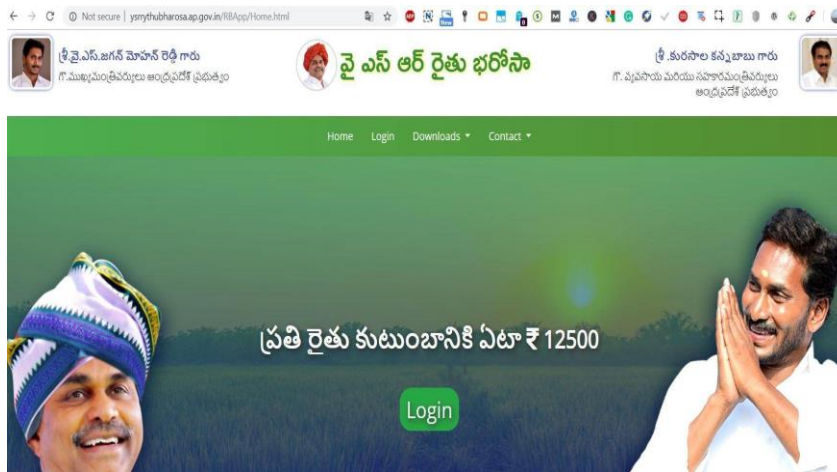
Not secure | ysrrythubharosa.ap.gov.in/RBApp/Home.html

శ్రీ.వై.ఎస్.జగన్ మోహన్ రెడ్డి గారు
గౌ.ముఖ్యమంత్రివర్యులు ఆంధ్రప్రదేశ్ ప్రభుత్వం

వై ఎస్ ఆర్ రైతు భరోసా

శ్రీ.కురసాల కన్నబాబు గారు
గౌ. వ్యవసాయ మరియు సహకారమంత్రివర్యులు ఆంధ్రప్రదేశ్ ప్రభుత్వం

Home Login Downloads Contact

ప్రతి రైతు కుటుంబానికి ఏటా ₹ 12500

Login